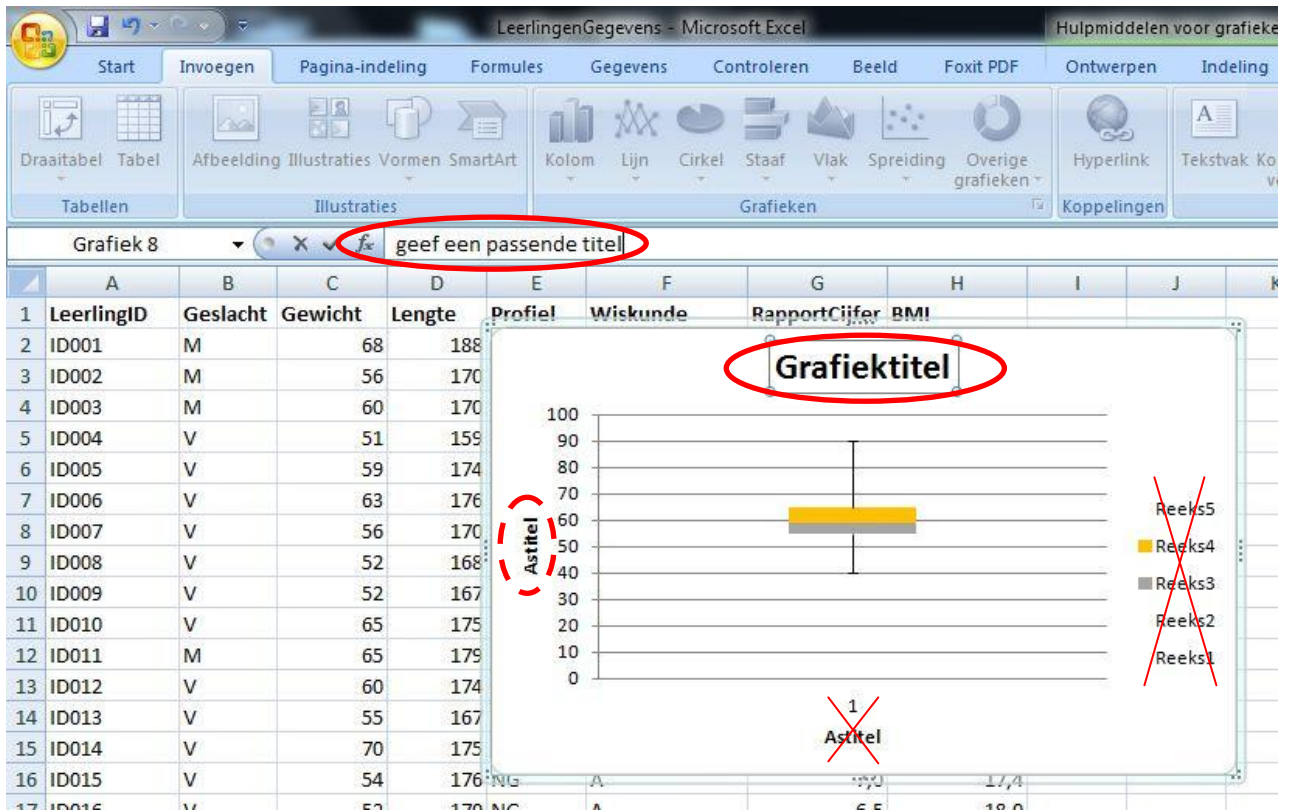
LeerlingenGegevens - Microsoft Excel
Hulpmiddelen voor grafiek

Start | Invoegen | Pagina-indeling | Formules | Gegevens | Controleren | Beeld | Foxit PDF | Ontwerpen | Indeling

Draaitabel Tabel
Tabellen
Afbeelding Illustraties Vormen SmartArt
Illustraties
Kolom Lijn Cirkel Staaf Vlak Spreiding Overige grafieken
Grafieken
Hyperlink
Koppelingen
Tekstvak

Grafiek 8
geef een passende titel

| | A | B | C | D | E | F | G | H | I | J |
|---|---|---|---|---|---|---|---|---|---|---|
| 1 | LeerlingID | Geslacht | Gewicht | Lengte | Profiel | Wiskunde | RapportCijfer | BMI | | |
| 2 | ID001 | M | 68 | 188 | | | | | | |
| 3 | ID002 | M | 56 | 170 | | | | | | |
| 4 | ID003 | M | 60 | 170 | | | | | | |
| 5 | ID004 | V | 51 | 159 | | | | | | |
| 6 | ID005 | V | 59 | 174 | | | | | | |
| 7 | ID006 | V | 63 | 176 | | | | | | |
| 8 | ID007 | V | 56 | 170 | | | | | | |
| 9 | ID008 | V | 52 | 168 | | | | | | |
| 10 | ID009 | V | 52 | 167 | | | | | | |
| 11 | ID010 | V | 65 | 175 | | | | | | |
| 12 | ID011 | M | 65 | 179 | | | | | | |
| 13 | ID012 | V | 60 | 174 | | | | | | |
| 14 | ID013 | V | 55 | 167 | | | | | | |
| 15 | ID014 | V | 70 | 175 | | | | | | |
| 16 | ID015 | V | 54 | 176 | NG | A | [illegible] | 17,4 | | |
| 17 | ID016 | V | 52 | 170 | NG | A | 6,5 | 18,0 | | |

Grafiektitel
100
90
80
70
60
50
40
30
20
10
0
Astitel
1
Astitel
Reeks5
Reeks4
Reeks3
Reeks2
Reeks1